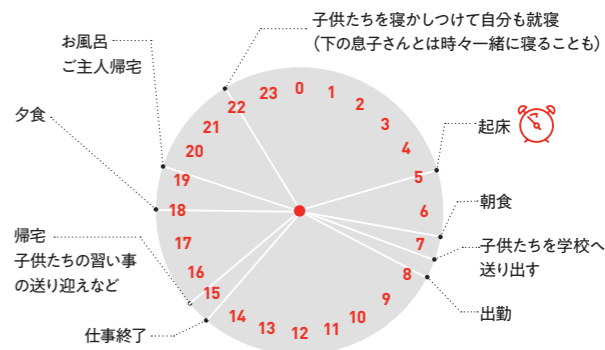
子供たちを寝かしつけて自分も就寝
（下の息子さんとは時々一緒に寝ることも）

お風呂
ご主人帰宅

夕食

起床

朝食

子供たちを学校へ
送り出す

出勤

帰宅
子供たちの習い事
の送り迎えなど

仕事終了

0
1
2
3
4
5
6
7
8
9
10
11
12
13
14
15
16
17
18
19
20
21
22
23